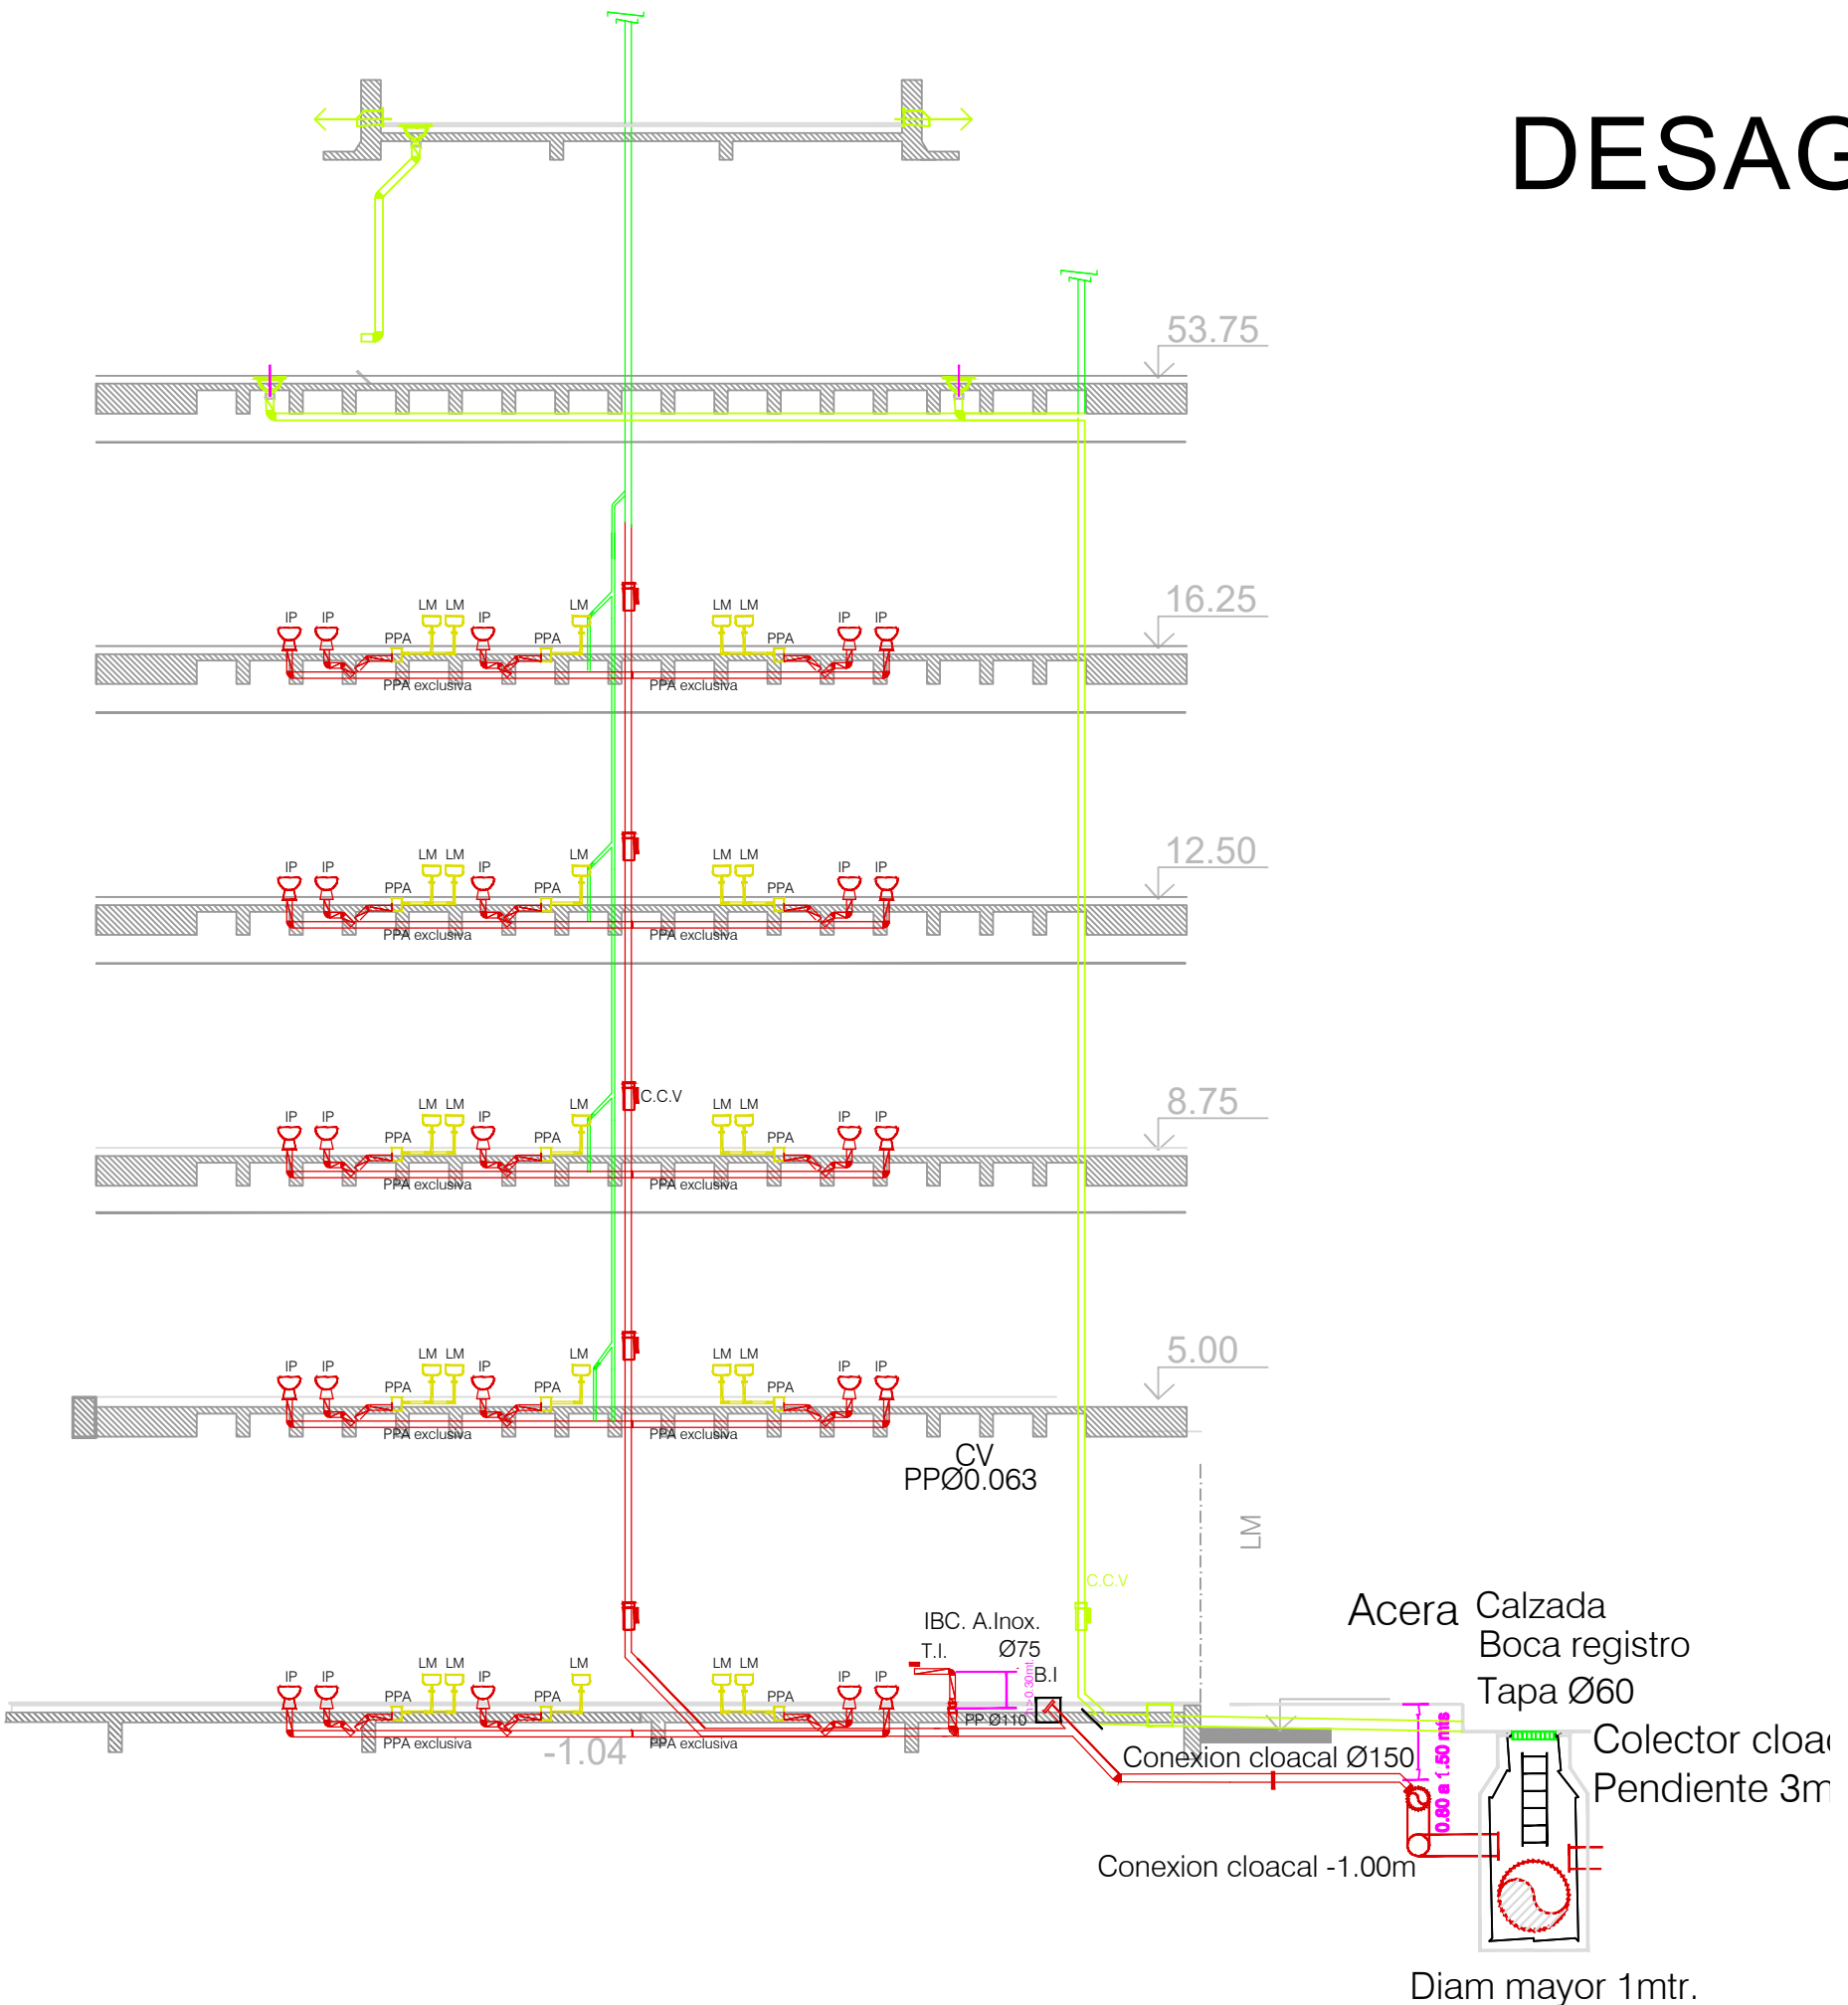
DESAG

53.75

16.25

IP IP LM LM IP LM LM LM IP IP
PPA PPA PPA
PPA exclusiva PPA exclusiva

12.50

IP IP LM LM IP LM LM LM IP IP
PPA PPA PPA
PPA exclusiva PPA exclusiva

8.75

C.C.V
IP IP LM LM IP LM LM LM IP IP
PPA PPA PPA
PPA exclusiva PPA exclusiva

5.00

IP IP LM LM IP LM LM LM IP IP
PPA PPA PPA
PPA exclusiva PPA exclusiva

CV
PPØ0.063

LM

C.C.V

Acera Calzada
Boca registro
Tapa Ø60

IBC. A.Inox.
T.I. Ø75
B.I

IP IP LM LM IP LM LM LM IP IP
PPA PPA PPA
PP Ø110
PPA exclusiva -1.04 PPA exclusiva

Colector cloa
Pendiente 3m

Conexion cloacal Ø150

0.80 a 1.50 mts

Conexion cloacal -1.00m

Diam mayor 1mtr.